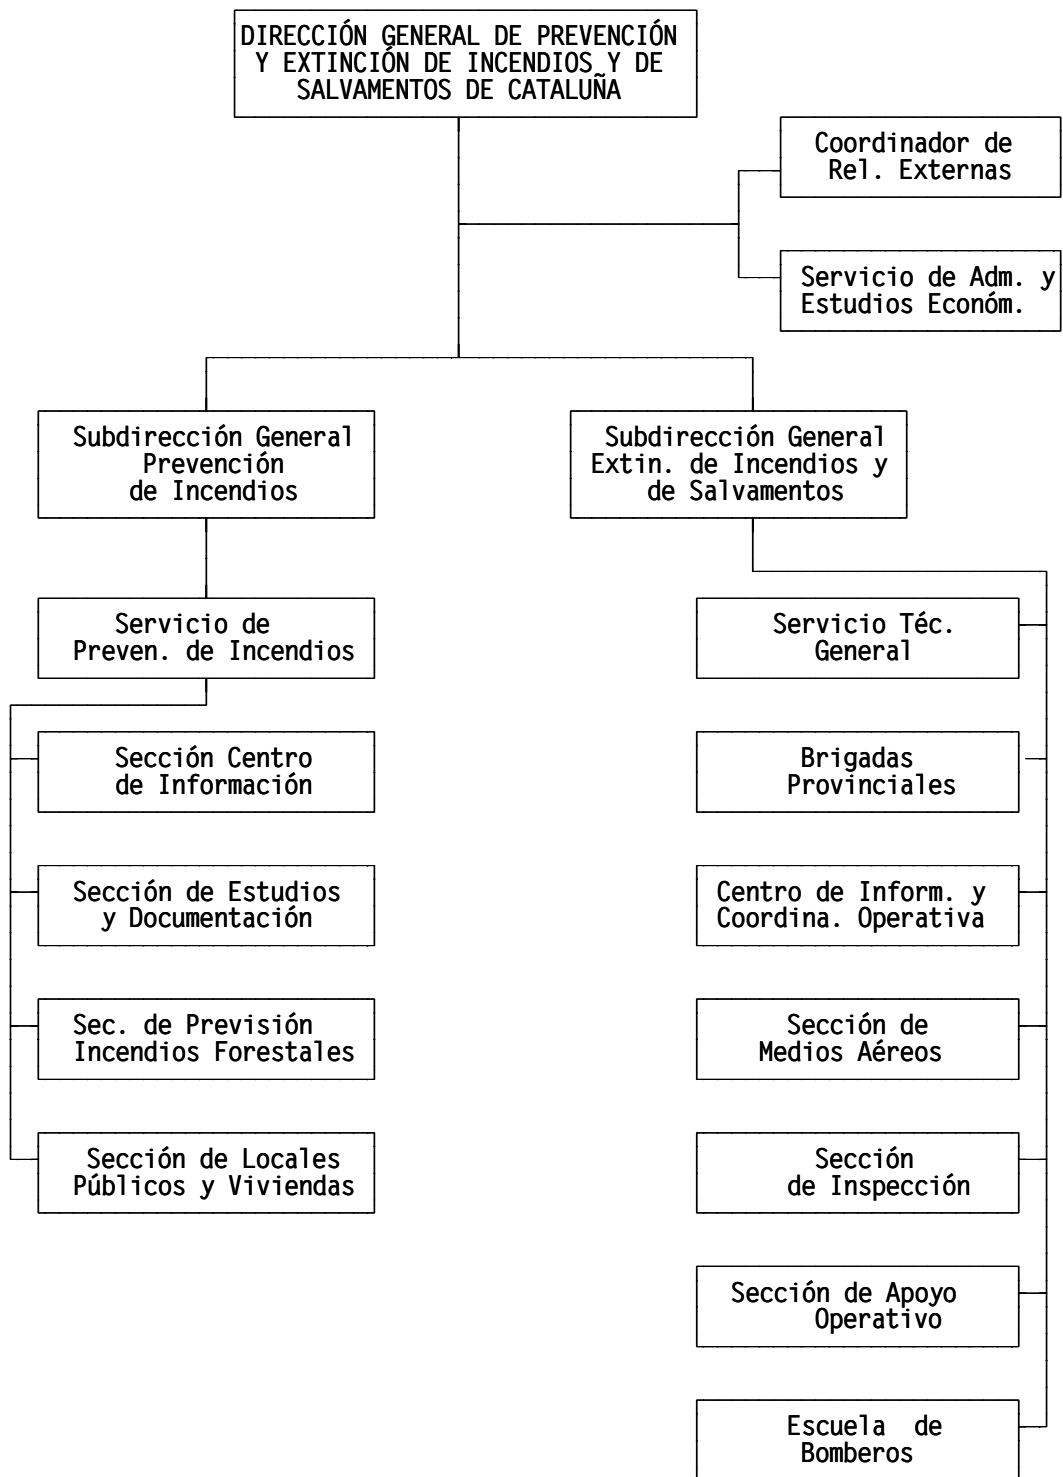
DIRECCIÓN GENERAL DE PREVENCIÓN Y EXTINCIÓN DE INCENDIOS Y DE SALVAMENTOS DE CATALUÑA

Coordinador de Rel. Externas

Servicio de Adm. y Estudios Económ.

Subdirección General Prevención de Incendios

Subdirección General Extin. de Incendios y de Salvamentos

Servicio de Preven. de Incendios

Sección Centro de Información

Sección de Estudios y Documentación

Sec. de Previsión Incendios Forestales

Sección de Locales Públicos y Viviendas

Servicio Téc. General

Brigadas Provinciales

Centro de Inform. y Coordina. Operativa

Sección de Medios Aéreos

Sección de Inspección

Sección de Apoyo Operativo

Escuela de Bomberos